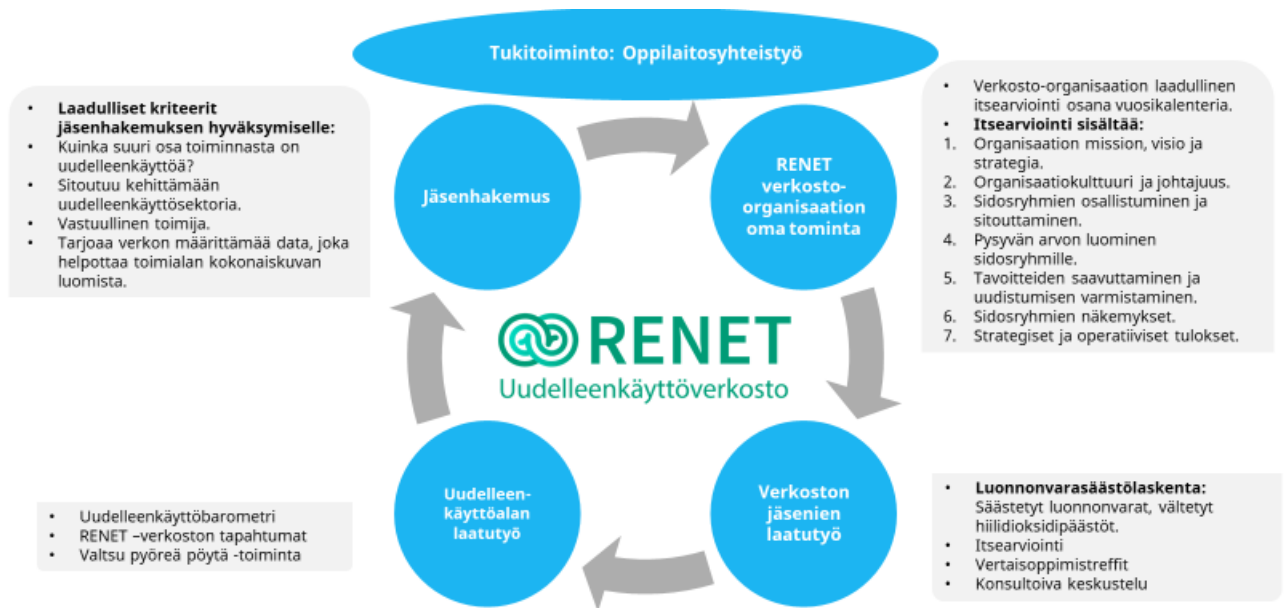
Tukitoiminto: Oppilaitosyhteistyö

• Laadulliset kriteerit jäsenhakemuksen hyväksymiselle:
• Kuinka suuri osa toiminnasta on uudelleenkäyttöä?
• Sitoutuu kehittämään uudelleenkäyttösektoria.
• Vastuullinen toimija.
• Tarjoaa verkon määrittämää data, joka helpottaa toimialan kokonaiskuvan luomista.

Jäsenhakemus

RENET verkosto-organisaation oma tominta

• Verkosto-organisaation laadullinen itsearviointi osana vuosikalenteria.
• Itsearviointi sisältää:
1. Organisaation mission, visio ja strategia.
2. Organisaatiokulttuuri ja johtajuus.
3. Sidosryhmien osallistuminen ja sitouttaminen.
4. Pysyvän arvon luominen sidosryhmille.
5. Tavoitteiden saavuttaminen ja uudistumisen varmistaminen.
6. Sidosryhmien näkemykset.
7. Strategiset ja operatiiviset tulokset.

RENET
Uudelleenkäyttöverkosto

Uudelleen-käyttöalan laatutyö

Verkoston jäsenien laatutyö

• Uudelleenkäyttöbarometri
• RENET –verkoston tapahtumat
• Valtsu pyöreä pöytä -toiminta

• Luonnonvarasäästölaskenta: Säästetyt luonnonvarat, vältetyt hiilidioksidipäästöt.
• Itsearviointi
• Vertaisoppimistreffit
• Konsultoiva keskustelu